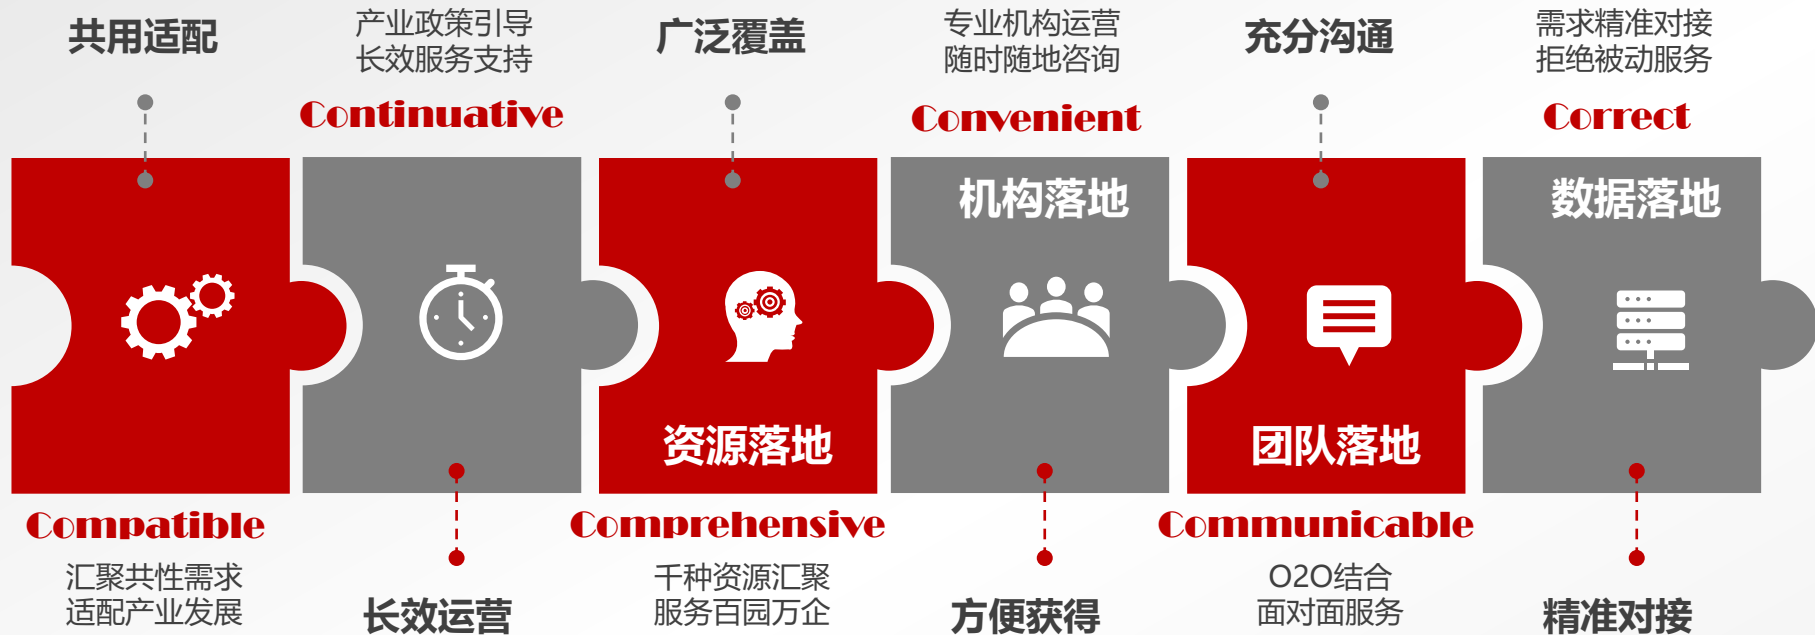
共用适配

产业政策引导
长效服务支持

Continuative

广泛覆盖

专业机构运营
随时随地咨询

Convenient

充分沟通

需求精准对接
拒绝被动服务

Correct

机构落地

数据落地

资源落地

团队落地

Compatible

汇聚共性需求
适配产业发展

长效运营

Comprehensive

千种资源汇聚
服务百园万企

方便获得

Communicable

O2O结合
面对面服务

精准对接